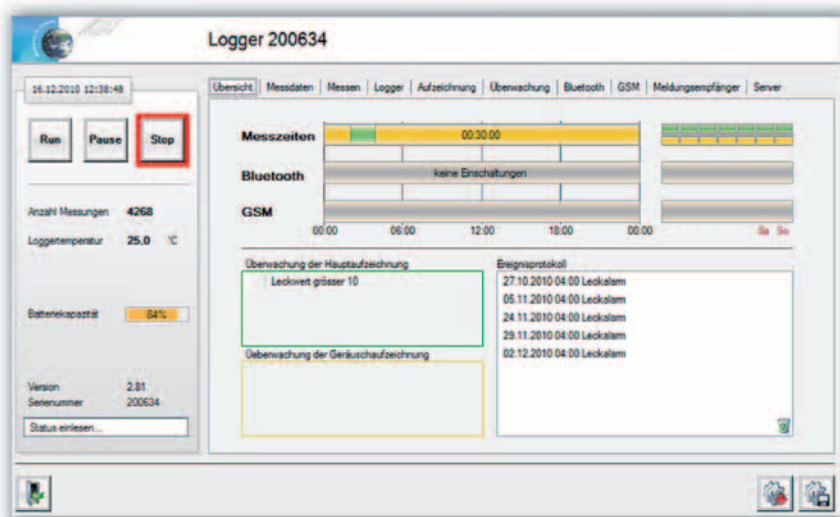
Logger 200634

16.12.2010 12:38:48

Run
Pause
Stop

Anzahl Messungen 4268
Loggertemperatur 25.0 °C

Batteriekapazität 84%

Version 2.81
Seriennummer 200634

Status einlesen...

Übersicht | Messdaten | Messen | Logger | Aufzeichnung | Überwachung | Bluetooth | GSM | Meldungsempfänger | Server

Messzeiten
00:30:00

Bluetooth
keine Einschaltungen

GSM

00:00 06:00 12:00 18:00 00:00 Sa So

Überwachung der Hauptaufzeichnung
Leckwert grösser 10

Ueberwachung der Geräuschaufzeichnung

Ereignisprotokoll
27.10.2010 04:00 Leckalarm
05.11.2010 04:00 Leckalarm
24.11.2010 04:00 Leckalarm
29.11.2010 04:00 Leckalarm
02.12.2010 04:00 Leckalarm